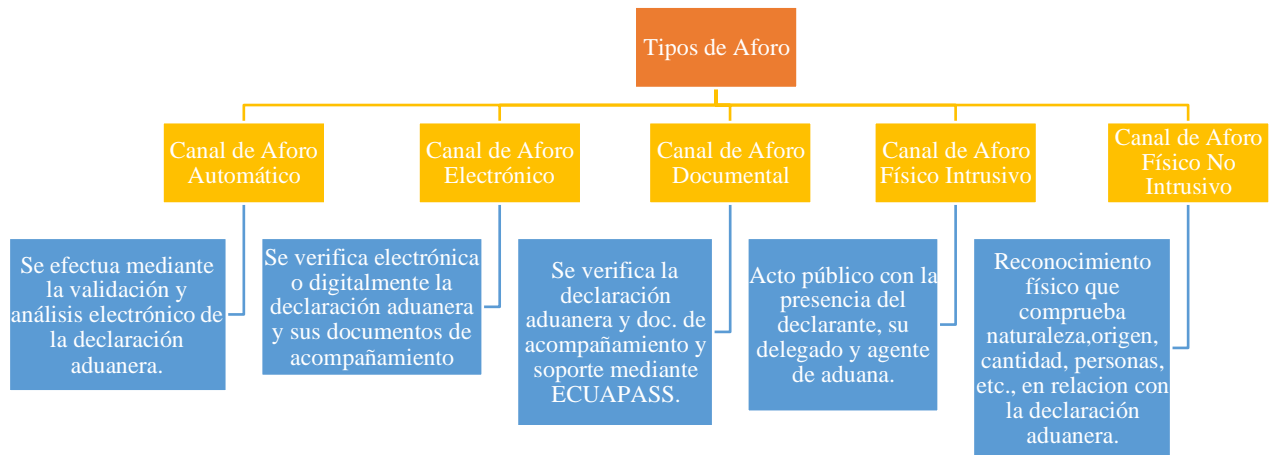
Tipos de Aforo

Canal de Aforo Automático

Se efectua mediante la validación y análisis electrónico de la declaración aduanera.

Canal de Aforo Electrónico

Se verifica electrónica o digitalmente la declaración aduanera y sus documentos de acompañamiento

Canal de Aforo Documental

Se verifica la declaración aduanera y doc. de acompañamiento y soporte mediante ECUAPASS.

Canal de Aforo Físico Intrusivo

Acto público con la presencia del declarante, su delegado y agente de aduana.

Canal de Aforo Físico No Intrusivo

Reconocimiento físico que comprueba naturaleza,origen, cantidad, personas, etc., en relacion con la declaración aduanera.